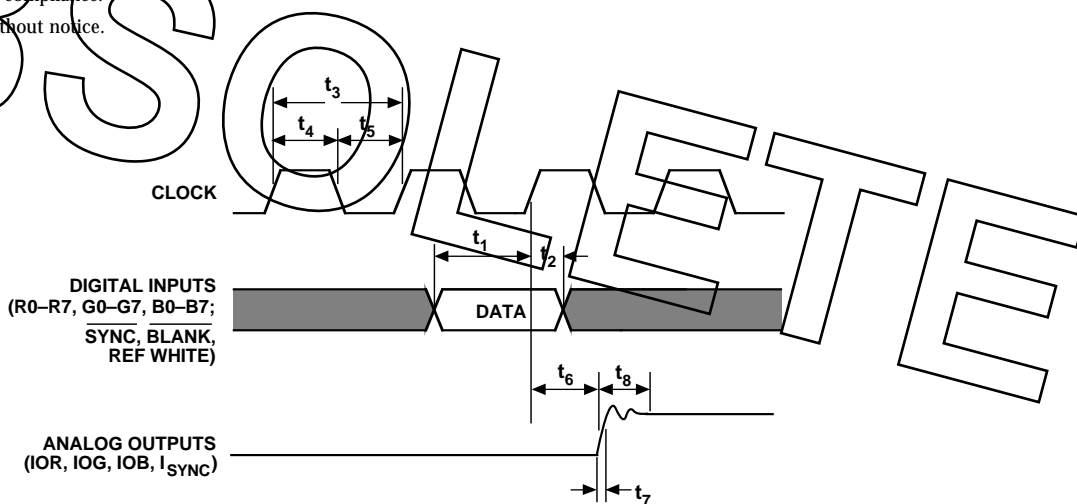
thout notice.

$t_3$

$t_4$ $t_5$

CLOCK

$t_1$ $t_2$

DIGITAL INPUTS (R0–R7, G0–G7, B0–B7; $\overline{\text{SYNC}}$, $\overline{\text{BLANK}}$, REF WHITE)

DATA

$t_6$ $t_8$

ANALOG OUTPUTS (IOR, IOG, IOB, $I_{SYNC}$)

$t_7$